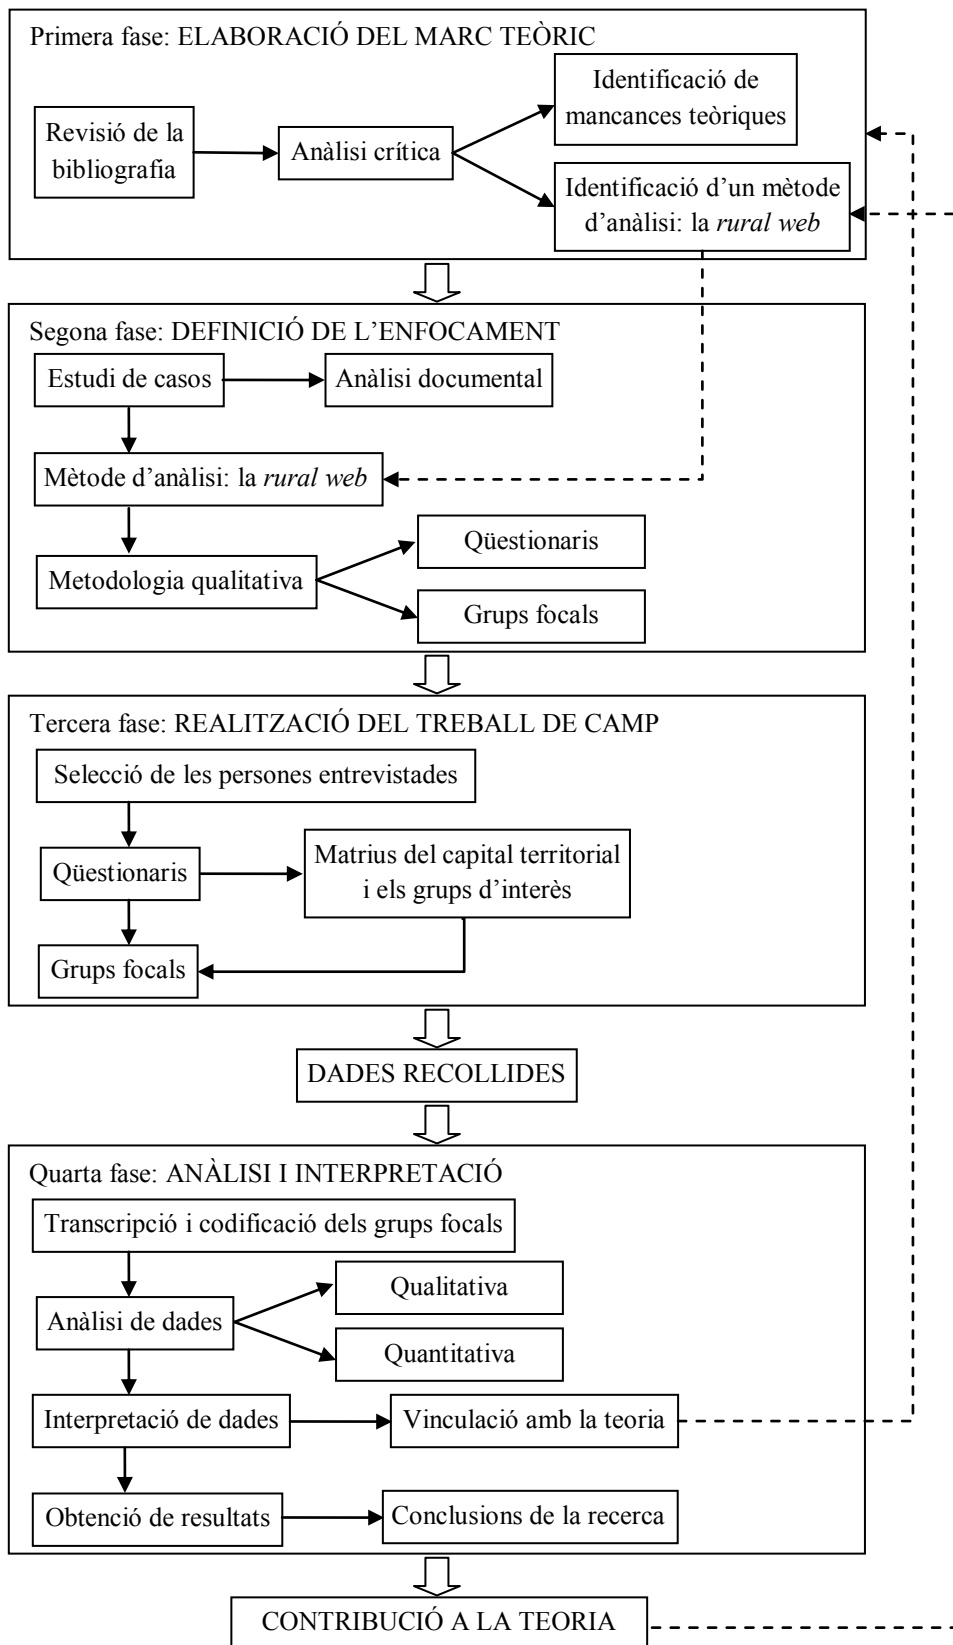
Primera fase: ELABORACIÓ DEL MARC TEÒRIC

Revisió de la bibliografia

Anàlisi crítica

Identificació de mancances teòriques

Identificació d'un mètode d'anàlisi: la *rural web*

Segona fase: DEFINICIÓ DE L'ENFOCAMENT

Estudi de casos

Anàlisi documental

Mètode d'anàlisi: la *rural web*

Metodologia qualitativa

Qüestionaris

Grups focals

Tercera fase: REALITZACIÓ DEL TREBALL DE CAMP

Selecció de les persones entrevistades

Qüestionaris

Matrius del capital territorial i els grups d'interès

Grups focals

DADES RECOLLIDES

Quarta fase: ANÀLISI I INTERPRETACIÓ

Transcripció i codificació dels grups focals

Anàlisi de dades

Qualitativa

Quantitativa

Interpretació de dades

Vinculació amb la teoria

Obtenció de resultats

Conclusions de la recerca

CONTRIBUCIÓ A LA TEORIA